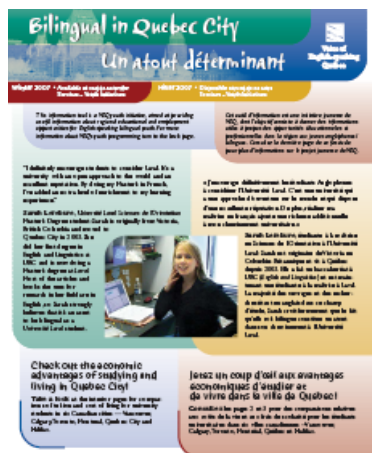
Bilingual in Quebec City
Un atout déterminant

Voice of English-speaking Québec

Winter 2007 • Available at major economic Services – Youth Initiatives

HIVER 2007 • Disponible aux services – Youth Initiatives

This information leaflet is a VEQ youth initiative aimed at providing useful information about regional educational and employment opportunities for English-speaking bilingual youth. For more information about VEQ's youth programming turn to the back page.

Ce court d'information est une initiative jeunesse du VEQ, dont l'objectif consiste à donner des informations utiles à propos des opportunités des universités et professionnelles dans la région aux jeunes anglophones bilingues. Consultez la dernière page de ce feuillet pour plus d'information sur le projet jeunesse du VEQ.

"I definitely encourage students to consider Laval. It's a university with an open approach to the world and an excellent reputation. By doing my Master's in French, I've added an extra feather to my cap by learning experience."

Sarah Lavoie, Université Laval Masters of Environment Science program student. Sarah is originally from Victoria, British Columbia and moved to Quebec City in 2003. She did her first degree in English and Linguistics at UBC and is now doing a Master's degree at Laval. Her field is research for her Master's in Environmental Sciences she works in English and French and finds it a great advantage in Québec.

« J'encourage définitivement les étudiants anglophones à considérer l'Université Laval. C'est une université qui a une approche d'ouverture sur le monde et qui dispose d'une excellente réputation. »

Sarah Lavoie, étudiante à la maîtrise en Sciences de l'Environnement à l'Université Laval. Sarah est originaire de Victoria en Colombie-Britannique et vit à Québec depuis 2003. Elle a fait son baccalauréat à UBC (English and Linguistics) et est maintenant inscrite à la maîtrise à Laval.

Check out the economic advantages of studying and living in Québec City!

Take a look at the back page for comparisons of tuition and cost of living for university students in six Canadian cities — Vancouver, Calgary, Toronto, Montreal, Québec City and Halifax.

Jetez un coup d'oeil aux avantages économiques d'étudier et de vivre dans la ville de Québec!

Consultez la page 3 et 4 pour des comparaisons relatives aux droits de scolarité et au coût de la vie pour les étudiants universitaires dans six villes canadiennes : Vancouver, Calgary, Toronto, Montréal, Québec et Halifax.